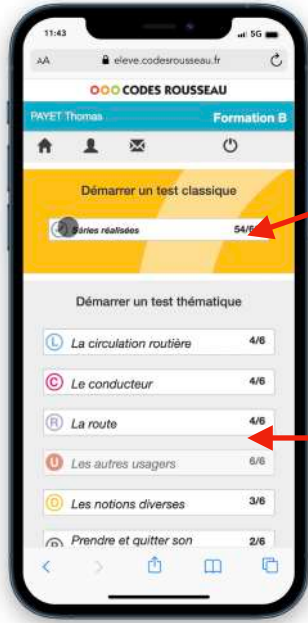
11:43

5G

AA

eleve.codesrousseau.fr

CODES ROUSSEAU

PAYET Thomas

Formation B

Démarrer un test classique

Séries réalisées

54/6

Démarrer un test thématique

L La circulation routière 4/6

C Le conducteur 4/6

R La route 4/6

U Les autres usagers 6/6

D Les notions diverses 3/6

P Prendre et quitter son 2/6